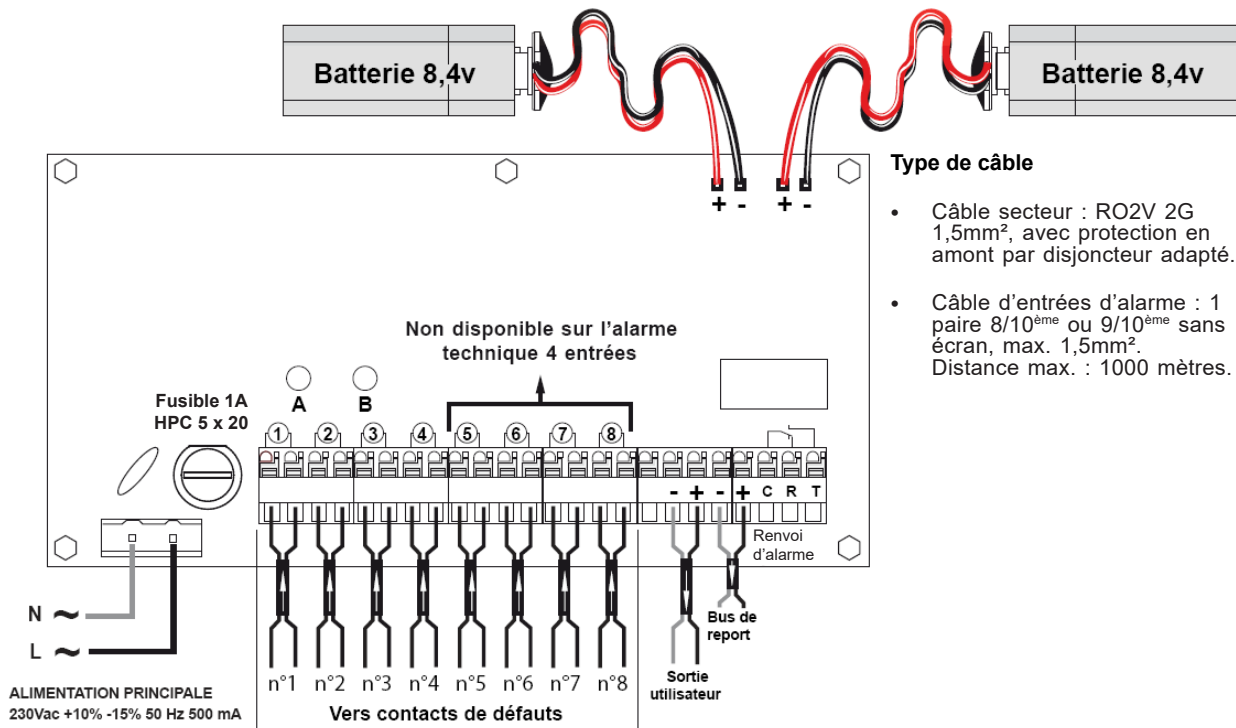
Batterie 8,4v

Batterie 8,4v

+ - + -

Type de câble

• Câble secteur : RO2V 2G 1,5mm², avec protection en amont par disjoncteur adapté.

• Câble d'entrées d'alarme : 1 paire 8/10$^{ème}$ ou 9/10$^{ème}$ sans écran, max. 1,5mm². Distance max. : 1000 mètres.

Non disponible sur l'alarme technique 4 entrées

Fusible 1A HPC 5 x 20

A B

1 2 3 4 5 6 7 8

- + - + C R T

Renvoi d'alarme

N ~

L ~

n°1 n°2 n°3 n°4 n°5 n°6 n°7 n°8

Bus de report

Sortie utilisateur

ALIMENTATION PRINCIPALE
230Vac +10% -15% 50 Hz 500 mA

Vers contacts de défauts